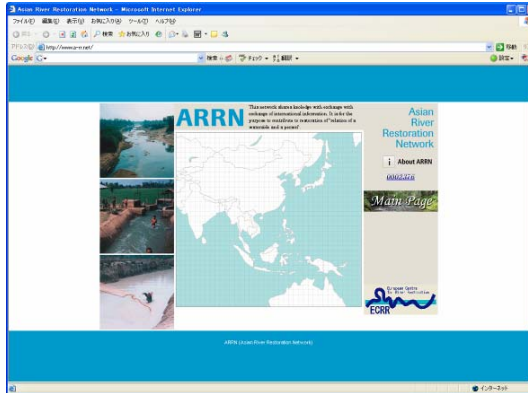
Asian River Restoration Network - Microsoft Internet Explorer

ファイル(F) 編集(E) 表示(V) お気に入り(A) ツール(T) ヘルプ(H)

戻る 検索 お気に入り

アドレス(D) http://www.a-rr.net/

移動

Google

検索 チェック 翻訳

設定

ARRN

This network shares knowledge with exchange with exchange of international information. It is for the purpose to contribute to restoration of "relation of a watershed and a person".

Asian River Restoration Network

i About ARRN

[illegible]

Main Page

European Centre for River Restoration

ECRR

ARRN (Asian River Restoration Network)

インターネット